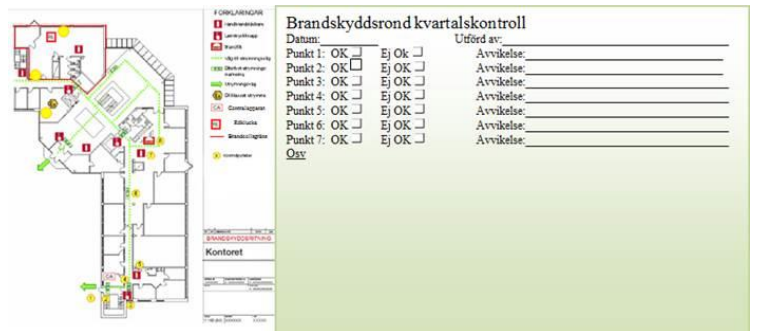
FÖRKLARINGAR

Brandskyddsrond kvartalskontroll

Datum:________ Utförd av:________

Punkt 1: OK ☐ Ej OK ☐ Avvikelse:________

Punkt 2: OK ☐ Ej OK ☐ Avvikelse:________

Punkt 3: OK ☐ Ej OK ☐ Avvikelse:________

Punkt 4: OK ☐ Ej OK ☐ Avvikelse:________

Punkt 5: OK ☐ Ej OK ☐ Avvikelse:________

Punkt 6: OK ☐ Ej OK ☐ Avvikelse:________

Punkt 7: OK ☐ Ej OK ☐ Avvikelse:________

Osv

BRANDSKYDDSRITNING

Kontoret